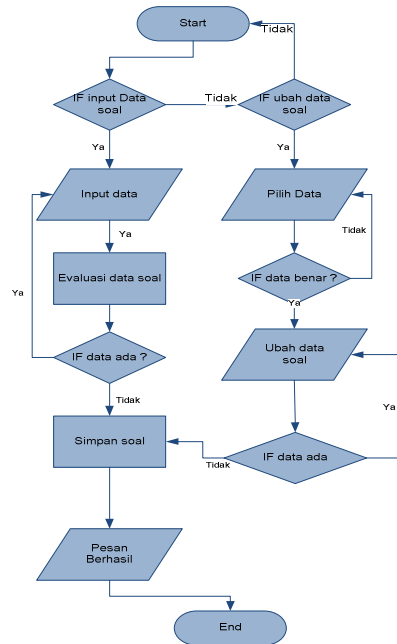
Start

Tidak

IF input Data soal

Tidak

IF ubah data soal

Ya

Ya

Input data

Pilih Data

Ya

Tidak

Evaluasi data soal

IF data benar ?

Ya

Ya

Ubah data soal

IF data ada ?

Ya

Tidak

Simpan soal

IF data ada

Tidak

Pesan Berhasil

End